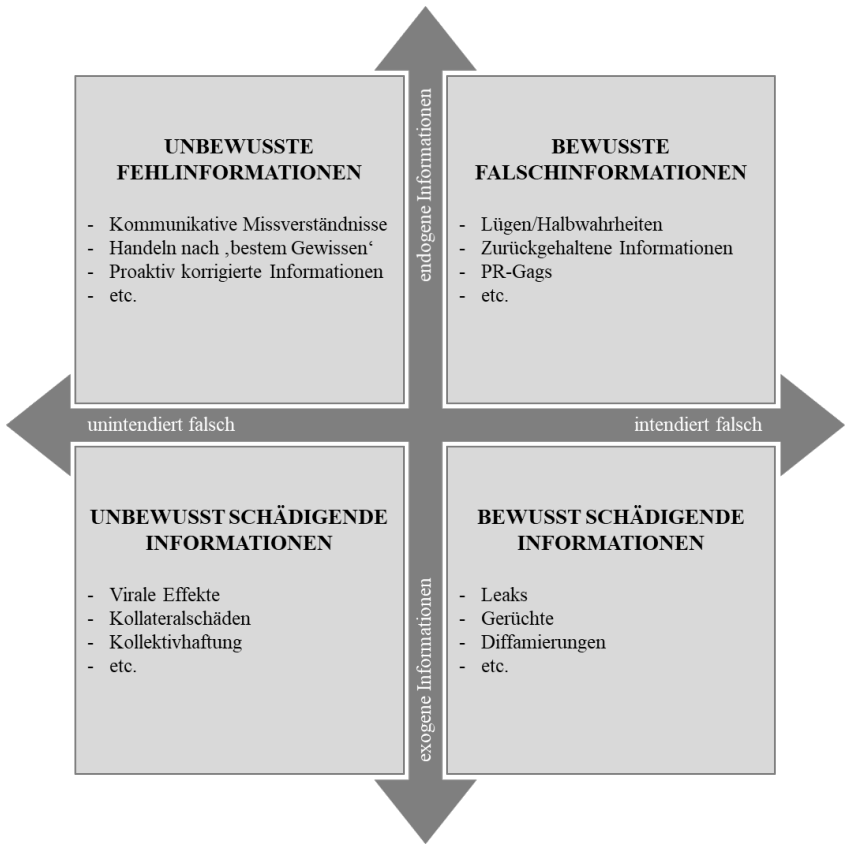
UNBEWUSSTE FEHLINFORMATIONEN

- Kommunikative Missverständnisse
- Handeln nach ‚bestem Gewissen‘
- Proaktiv korrigierte Informationen
- etc.

endogene Informationen

BEWUSSTE FALSCHINFORMATIONEN

- Lügen/Halbwahrheiten
- Zurückgehaltene Informationen
- PR-Gags
- etc.

unintendiert falsch

intendiert falsch

UNBEWUSST SCHÄDIGENDE INFORMATIONEN

- Virale Effekte
- Kollateralschäden
- Kollektivhaftung
- etc.

exogene Informationen

BEWUSST SCHÄDIGENDE INFORMATIONEN

- Leaks
- Gerüchte
- Diffamierungen
- etc.